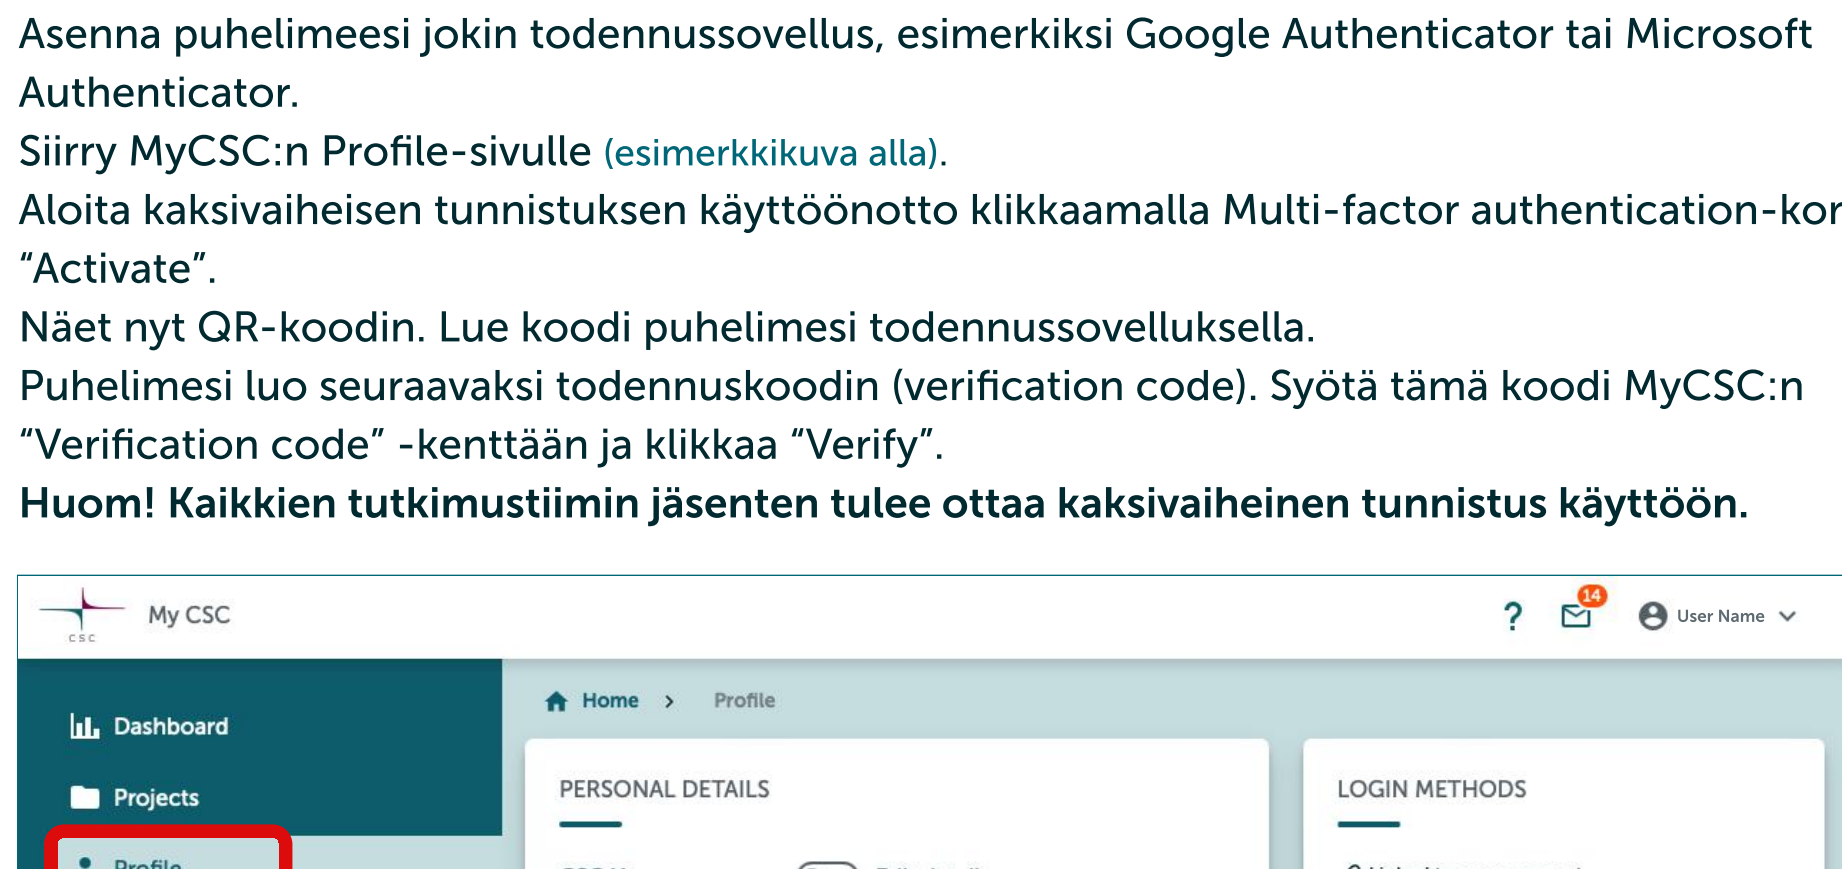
Asenna puhelimeesi jokin todennussovellus, esimerkiksi Google Authenticator tai Microsoft Authenticator.

Siirry MyCSC:n Profile-sivulle (esimerkkikuva alla).

Aloita kaksivaiheisen tunnistuksen käyttöönotto klikkaamalla Multi-factor authentication-kor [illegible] "Activate".

Näet nyt QR-koodin. Lue koodi puhelimesi todennussovelluksella.

Puhelimesi luo seuraavaksi todennuskoodin (verification code). Syötä tämä koodi MyCSC:n "Verification code" -kenttään ja klikkaa "Verify".

**Huom! Kaikkien tutkimustiimin jäsenten tulee ottaa kaksivaiheinen tunnistus käyttöön.**

CSC
My CSC
?
14
User Name
Dashboard
Projects
Profile
Home > Profile
PERSONAL DETAILS
LOGIN METHODS